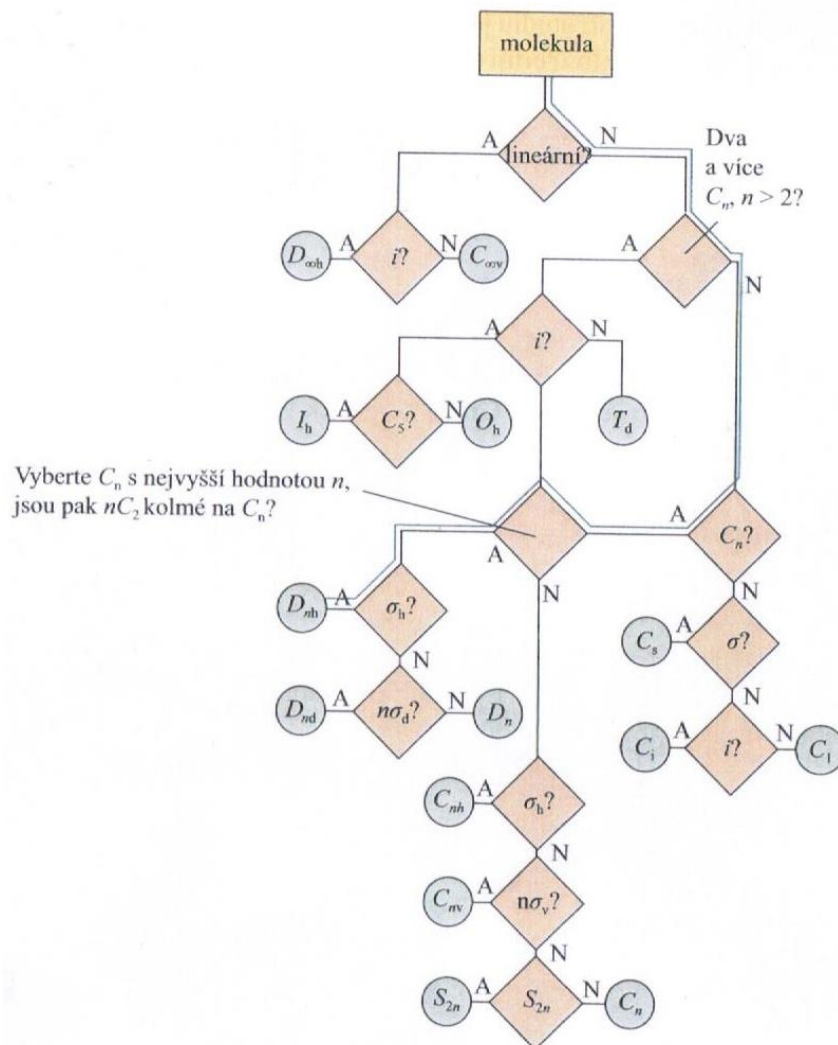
molekula

A lineární? N

Dva a více $C_n$, $n > 2$?

$D_{\infty h}$ A $i$? N $C_{\infty v}$

A N

A $i$? N

$I_h$ A $C_5$? N $O_h$

$T_d$

Vyberte $C_n$ s nejvyšší hodnotou $n$, jsou pak $nC_2$ kolmé na $C_n$?

A A $C_n$? N

$D_{nh}$ A $\sigma_h$? N

$D_{nd}$ A $n\sigma_d$? N $D_n$

$C_s$ A $\sigma$? N

$C_i$ A $i$? N $C_1$

$C_{nh}$ A $\sigma_h$? N

$C_{nv}$ A $n\sigma_v$? N

$S_{2n}$ A $S_{2n}$ N $C_n$